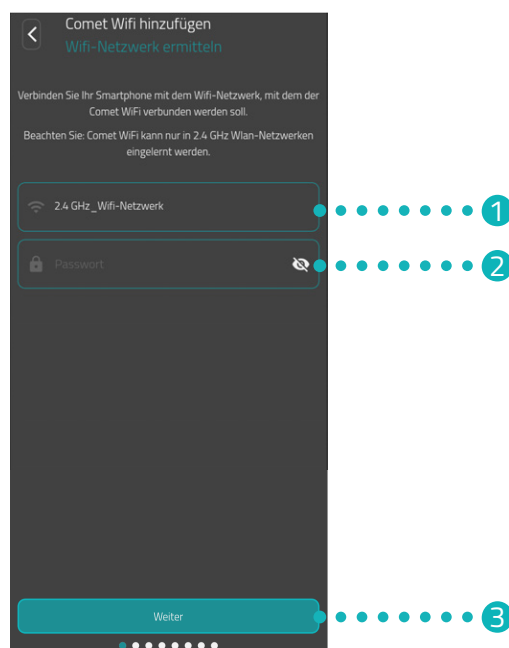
Comet Wifi hinzufügen
Wifi-Netzwerk ermitteln

Verbinden Sie Ihr Smartphone mit dem Wifi-Netzwerk, mit dem der Comet WiFi verbunden werden soll.

Beachten Sie: Comet WiFi kann nur in 2.4 GHz Wlan-Netzwerken eingelernt werden.

2.4 GHz_Wifi-Netzwerk

1

Passwort

2

Weiter

3